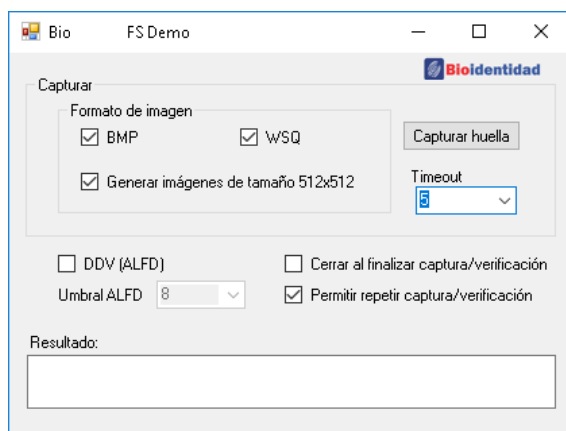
Bio FS Demo

Bioidentidad

Capturar

Formato de imagen

BMP

WSQ

Capturar huella

Generar imágenes de tamaño 512x512

Timeout

5

DDV (ALFD)

Cerrar al finalizar captura/verificación

Umbral ALFD 8

Permitir repetir captura/verificación

Resultado: